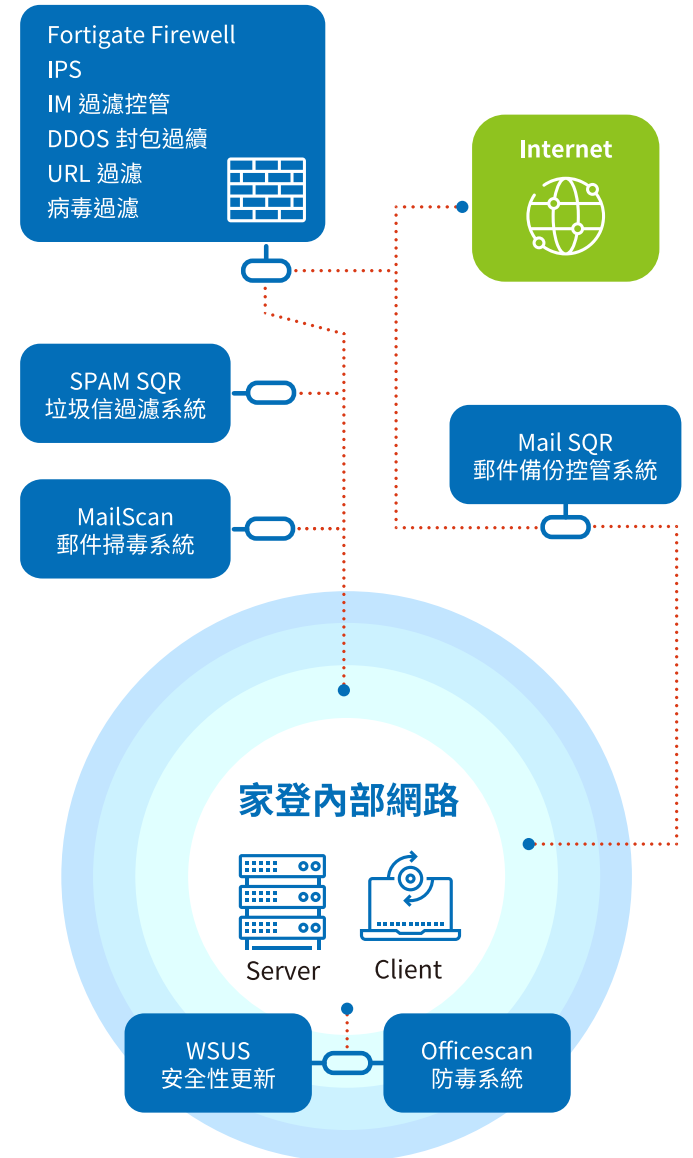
Fortigate Firewall
IPS
IM 過濾控管
DDOS 封包過續
URL 過濾
病毒過濾

Internet

SPAM SQR
垃圾信過濾系統

Mail SQR
郵件備份控管系統

MailScan
郵件掃毒系統

家登內部網路

Server

Client

WSUS
安全性更新

Officescan
防毒系統